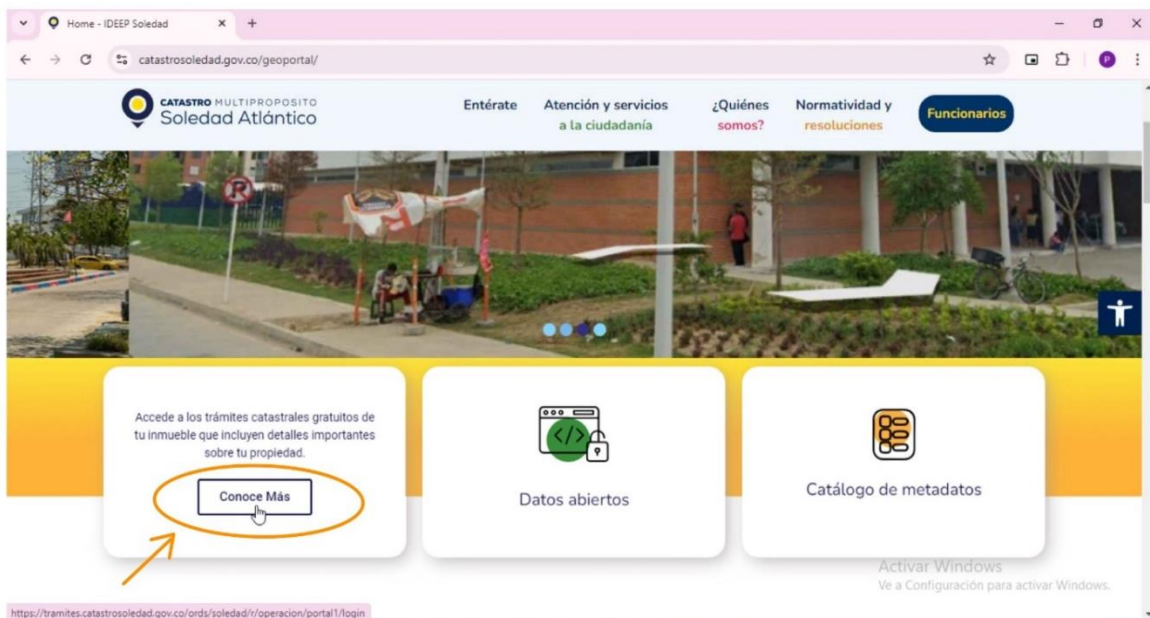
Home - IDEEP Soledad

catastrosoledad.gov.co/geoportal/

CATASTRO MULTIPROPOSITO
Soledad Atlántico

Entérate

Atención y servicios a la ciudadanía

¿Quiénes somos?

Normatividad y resoluciones

Funcionarios

Accede a los trámites catastrales gratuitos de tu inmueble que incluyen detalles importantes sobre tu propiedad.

Conoce Más

Datos abiertos

Catálogo de metadatos

Activar Windows
Ve a Configuración para activar Windows.

https://tramites.catastrosoledad.gov.co/ords/soledad/r/operacion/portal1/login